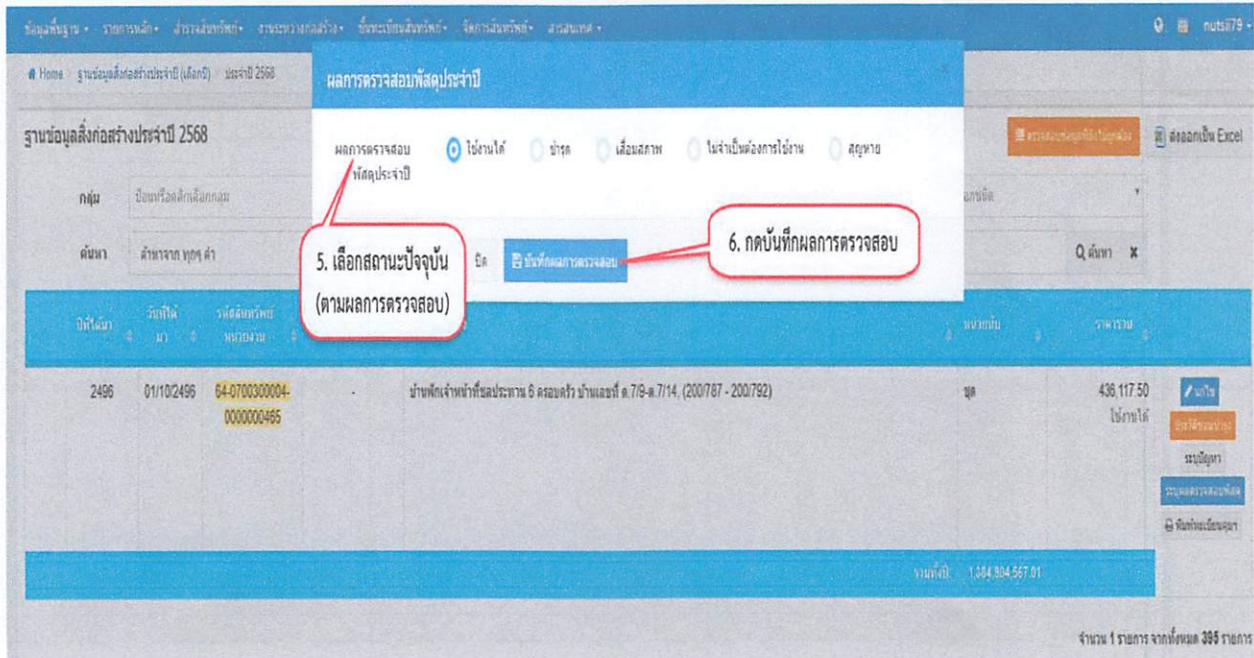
ข้อมูลพื้นฐาน • รายการหลัก • สำรวจสินทรัพย์ • งานระหว่างก่อสร้าง • ขึ้นทะเบียนสินทรัพย์ • จัดการสินทรัพย์ • สารสนเทศ •

nuts879 •

Home / ฐานข้อมูลสิ่งก่อสร้างประจำปี (เลือกปี) / ประจำปี 2568

ฐานข้อมูลสิ่งก่อสร้างประจำปี 2568

ตรวจสอบข้อมูลที่ยังไม่ถูกต้อง

ส่งออกเป็น Excel

กลุ่ม ป้อนหรือคลิกเลือกกลุ่ม

ค้นหา ค้นหาจาก ทุกๆ คำ

Q ค้นหา

ผลการตรวจสอบพัสดุประจำปี

ผลการตรวจสอบพัสดุประจำปี

ใช้งานได้ ชำรุด เสื่อมสภาพ ไม่จำเป็นต้องการใช้งาน สูญหาย

ปิด บันทึกผลการตรวจสอบ

5. เลือกสถานะปัจจุบัน (ตามผลการตรวจสอบ)

6. กดบันทึกผลการตรวจสอบ

| ปีได้มา | วันที่ได้มา | รหัสสินทรัพย์หน่วยงาน | | | หน่วยนับ | ราคารวม | |
|---|---|---|---|---|---|---|---|
| 2496 | 01/10/2496 | 64-0700300004-0000000465 | - | บ้านพักเจ้าหน้าที่ชลประทาน 6 ครอบครัว บ้านเลขที่ ต.7/9-ต.7/14, (200/787 - 200/792) | ชุด | 436,117.50 ใช้งานได้ | แก้ไข ประวัติซ่อมบำรุง ระบุปัญหา ระบุผลตรวจสอบพัสดุ พิมพ์ทะเบียนคุมฯ |

รวมทั้งสิ้น 1,084,804,567.01

จำนวน 1 รายการ จากทั้งหมด 395 รายการ